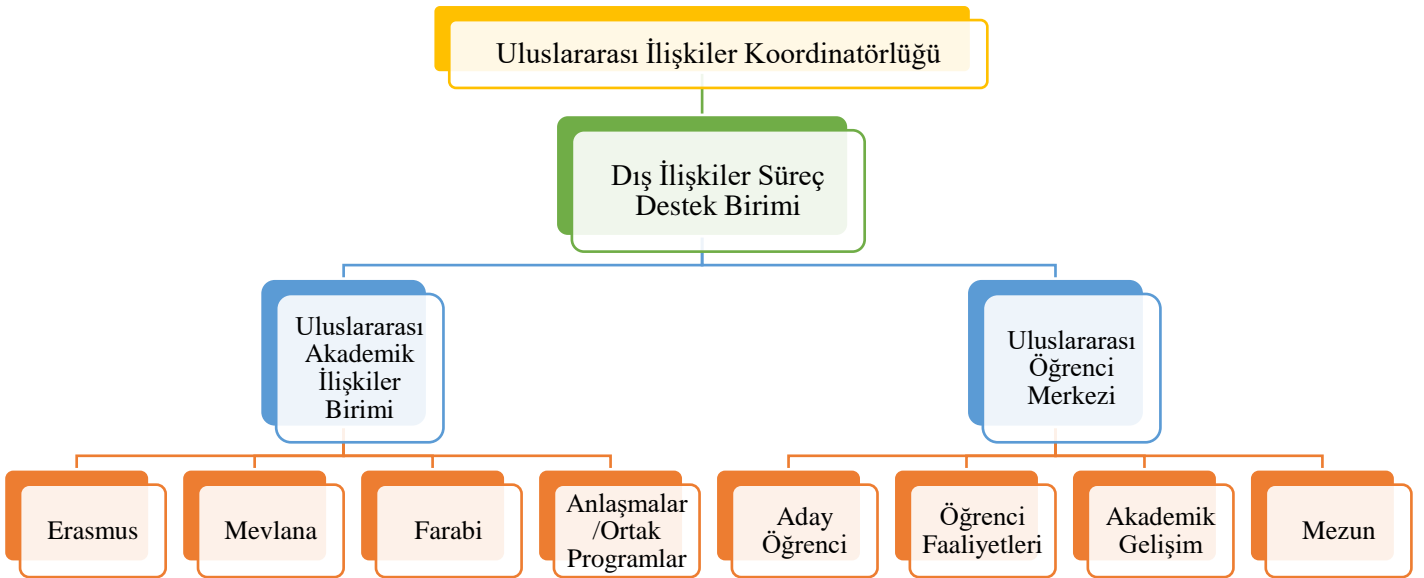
Uluslararası İlişkiler Koordinatörlüğü

Dış İlişkiler Süreç Destek Birimi

Uluslararası Akademik İlişkiler Birimi

Uluslararası Öğrenci Merkezi

Erasmus

Mevlana

Farabi

Anlaşmalar /Ortak Programlar

Aday Öğrenci

Öğrenci Faaliyetleri

Akademik Gelişim

Mezun